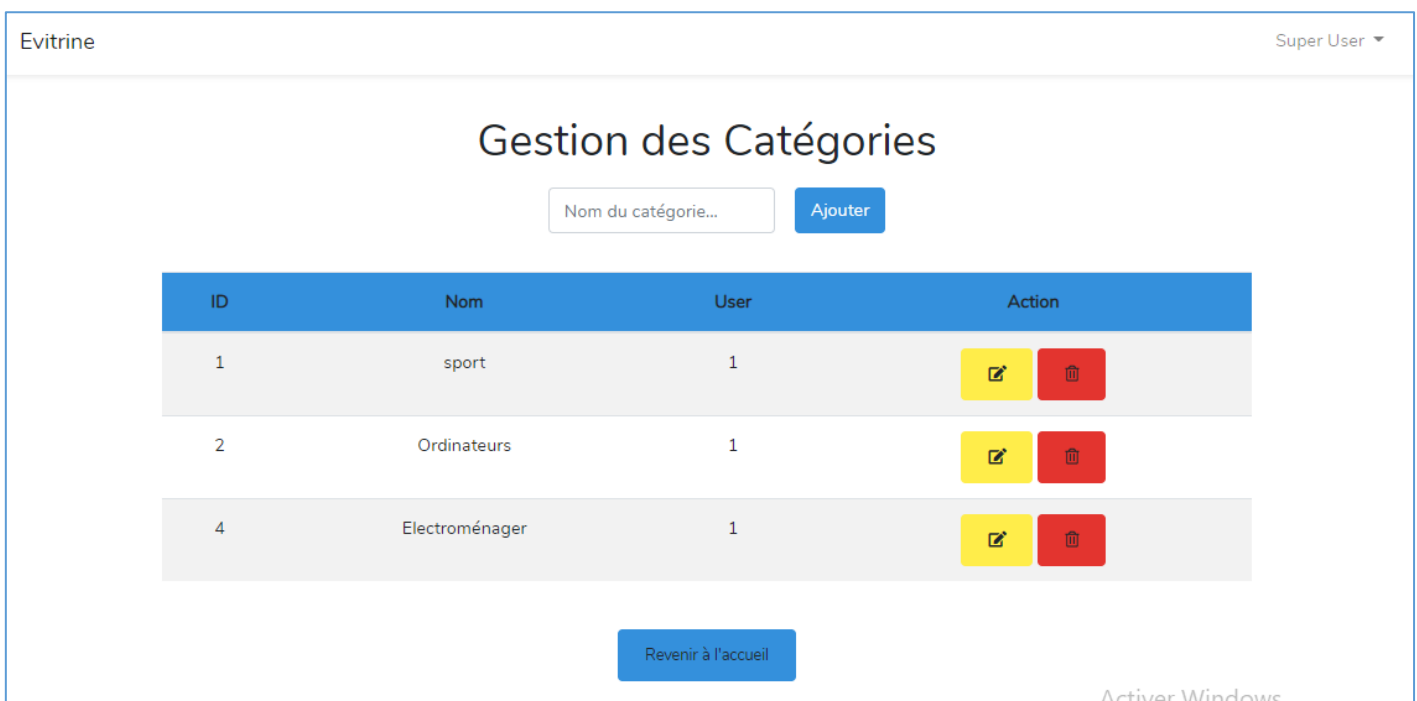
Evitrine

Super User

Gestion des Catégories

Nom du catégorie...

Ajouter

| ID | Nom | User | Action |
|---|---|---|---|
| 1 | sport | 1 | |
| 2 | Ordinateurs | 1 | |
| 4 | Electroménager | 1 | |

Revenir à l'accueil

Activer Windows